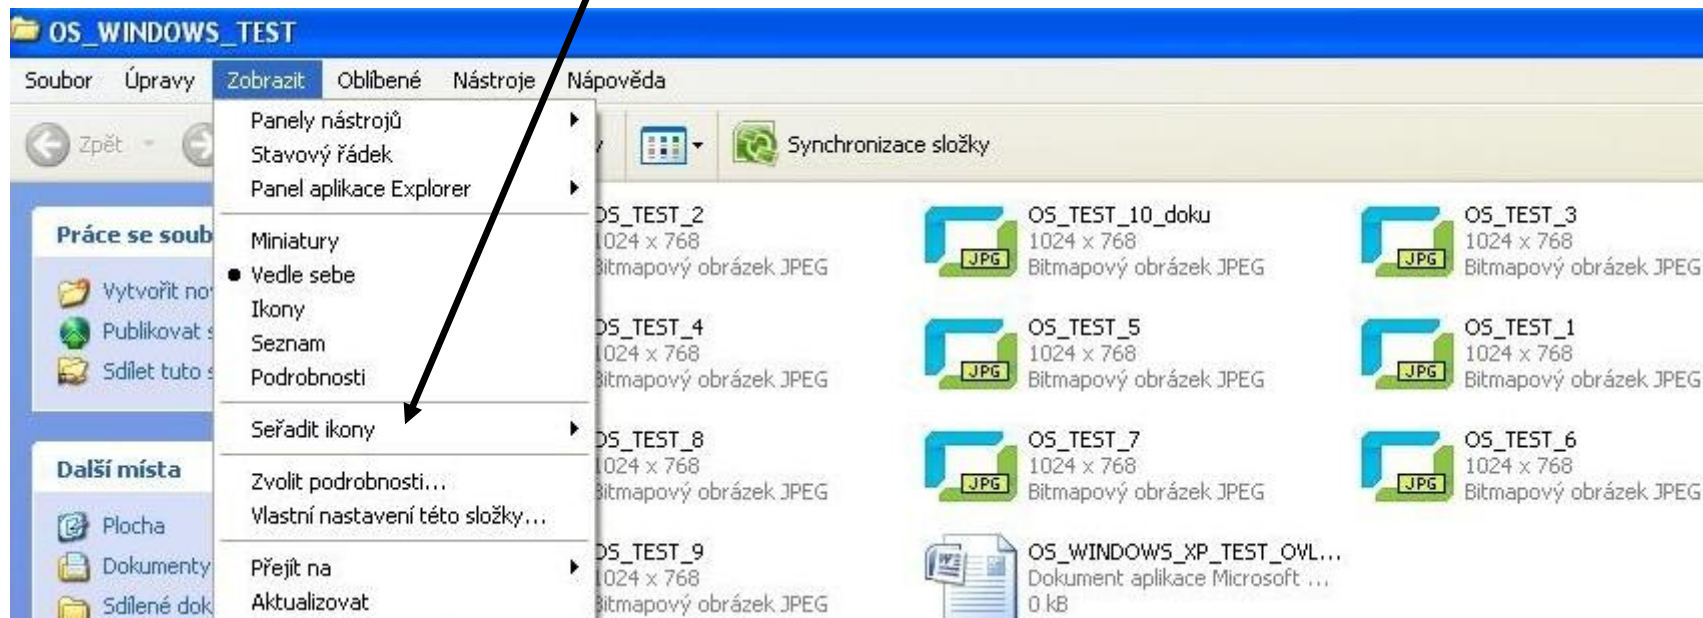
OS_WINDOWS_TEST

Soubor Úpravy Zobrazit Oblíbené Nástroje Nápověda

Zpět

Synchronizace složky

Práce se soub

Vytvořit no

Publikovat

Sdílet tuto

Další místa

Plocha

Dokumenty

Sdílené dok

Panely nástrojů
Stavový řádek
Panel aplikace Explorer

Miniatury
Vedle sebe
Ikony
Seznam
Podrobnosti

Seřadit ikony

Zvolit podrobnosti...
Vlastní nastavení této složky...

Přejít na
Aktualizovat

OS_TEST_2
1024 x 768
Bitmapový obrázek JPEG

JPG
OS_TEST_10_doku
1024 x 768
Bitmapový obrázek JPEG

JPG
OS_TEST_3
1024 x 768
Bitmapový obrázek JPEG

OS_TEST_4
1024 x 768
Bitmapový obrázek JPEG

JPG
OS_TEST_5
1024 x 768
Bitmapový obrázek JPEG

JPG
OS_TEST_1
1024 x 768
Bitmapový obrázek JPEG

OS_TEST_8
1024 x 768
Bitmapový obrázek JPEG

JPG
OS_TEST_7
1024 x 768
Bitmapový obrázek JPEG

JPG
OS_TEST_6
1024 x 768
Bitmapový obrázek JPEG

OS_TEST_9
1024 x 768
Bitmapový obrázek JPEG

OS_WINDOWS_XP_TEST_OVL...
Dokument aplikace Microsoft ...
0 kB